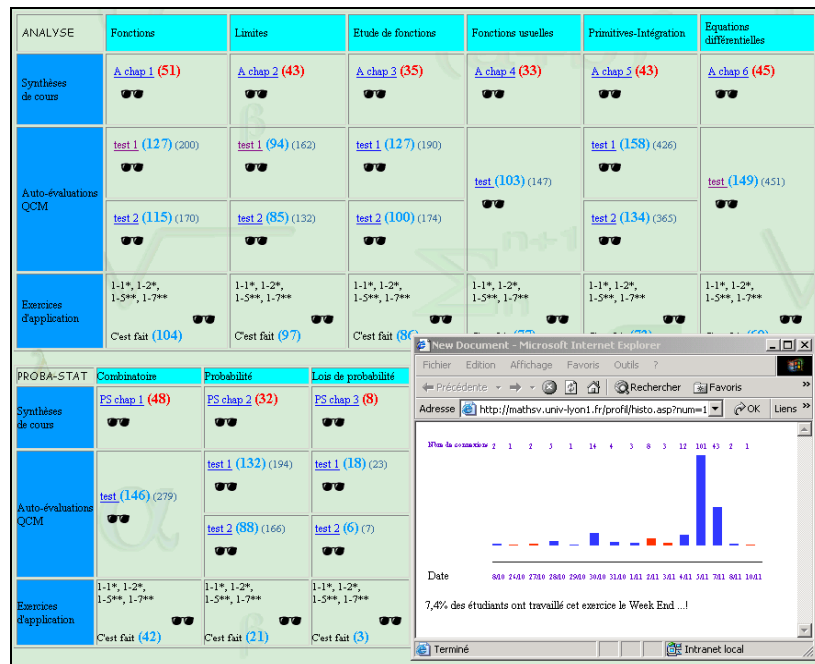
| ANALYSE | Fonctions | Limites | Etude de fonctions | Fonctions usuelles | Primitives-Intégration | Equations différentielles |
|---|---|---|---|---|---|---|
| Synthèses de cours | A chap 1 (51) | A chap 2 (43) | A chap 3 (35) | A chap 4 (33) | A chap 5 (43) | A chap 6 (45) |
| Auto-évaluations QCM | test 1 (127) (200) | test 1 (94) (162) | test 1 (127) (190) | test (103) (147) | test 1 (158) (426) | test (149) (451) |
| | test 2 (115) (170) | test 2 (85) (132) | test 2 (100) (174) | | test 2 (134) (365) | |
| Exercices d'application | 1-1*, 1-2*, 1-5**, 1-7** C'est fait (104) | 1-1*, 1-2*, 1-5**, 1-7** C'est fait (97) | 1-1*, 1-2*, 1-5**, 1-7** C'est fait (8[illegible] | 1-1*, 1-2*, 1-5**, 1-7** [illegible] | 1-1*, 1-2*, 1-5**, 1-7** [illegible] | 1-1*, 1-2*, 1-5**, 1-7** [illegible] |

| PROBA-STAT | Combinatoire | Probabilité | Lois de probabilité |
|---|---|---|---|
| Synthèses de cours | PS chap 1 (48) | PS chap 2 (32) | PS chap 3 (8) |
| Auto-évaluations QCM | test (146) (279) | test 1 (132) (194) | test 1 (18) (23) |
| | | test 2 (88) (166) | test 2 (6) (7) |
| Exercices d'application | 1-1*, 1-2*, 1-5**, 1-7** C'est fait (42) | 1-1*, 1-2*, 1-5**, 1-7** C'est fait (21) | 1-1*, 1-2*, 1-5**, 1-7** C'est fait (3) |

New Document - Microsoft Internet Explorer
Fichier Edition Affichage Favoris Outils ?
Précédente Rechercher Favoris
Adresse http://mathsv.univ-lyon1.fr/profil/histo.asp?num=1 OK Liens

Nbre de connexions 2 1 2 3 1 14 4 3 8 3 12 101 43 2 1

Date 8/10 24/10 27/10 28/10 29/10 30/10 31/10 1/11 2/11 3/11 4/11 5/11 7/11 8/11 10/11

7,4% des étudiants ont travaillé cet exercice le Week End ...!

Terminé Intranet local